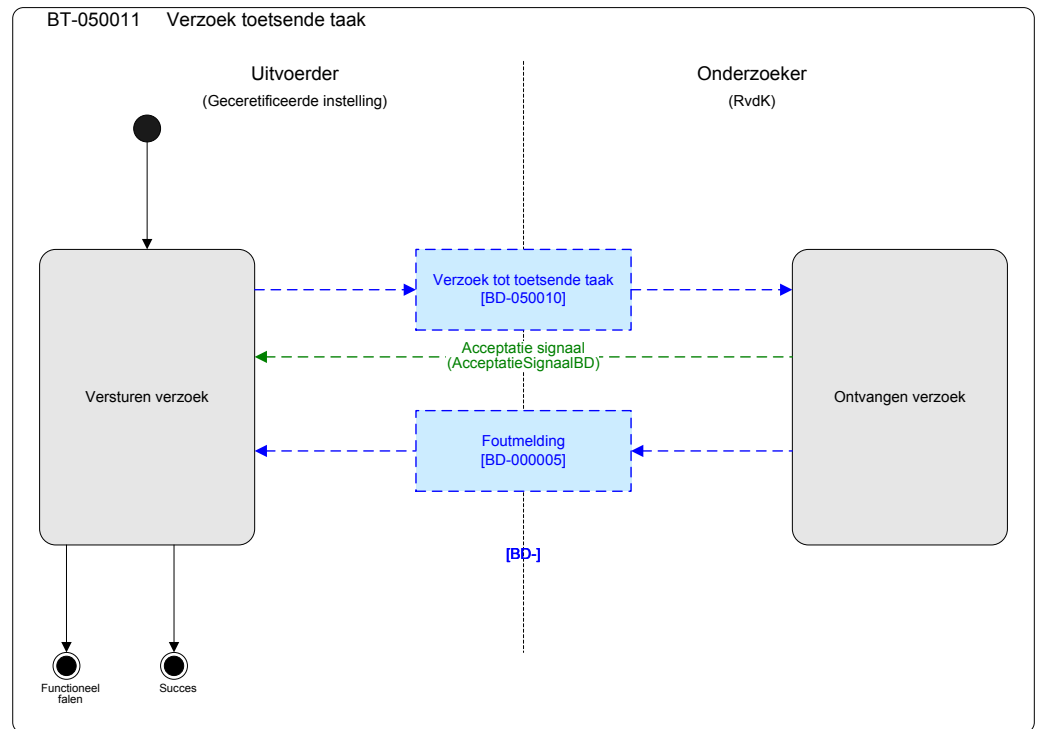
BT-050011 Verzoek toetsende taak

Uitvoerder
(Gecertificeerde instelling)

Onderzoeker
(RvdK)

Versturen verzoek

Verzoek tot toetsende taak
[BD-050010]

Acceptatie signaal
(AcceptatieSignaalBD)

Foutmelding
[BD-000005]

[BD-]

Ontvangen verzoek

Functioneel falen

Succes